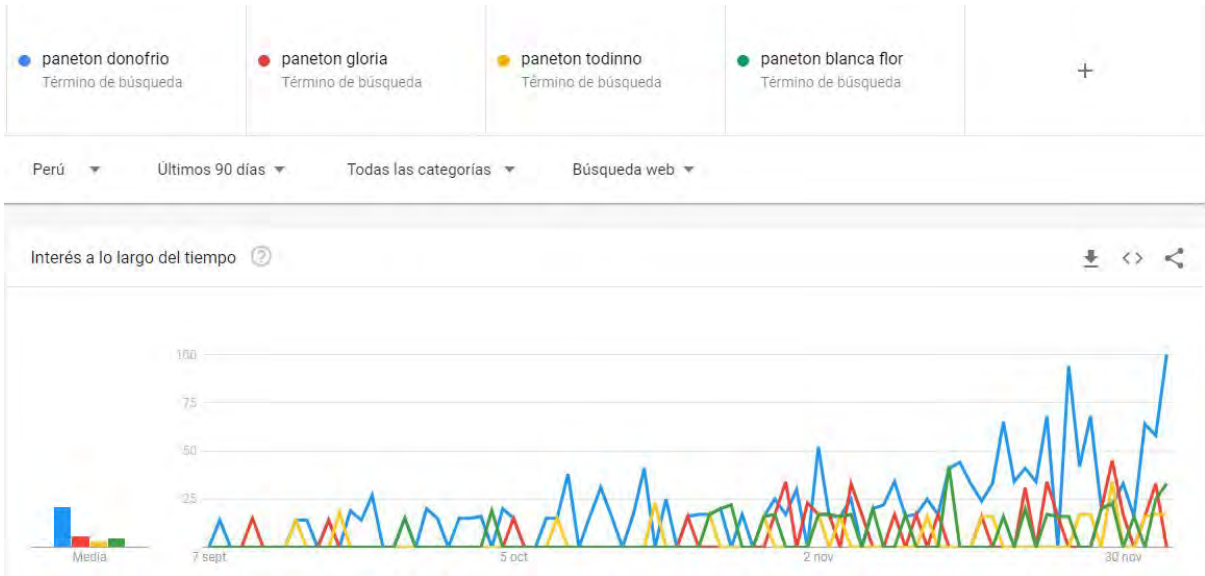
paneton donofrio
Término de búsqueda

paneton gloria
Término de búsqueda

paneton todinno
Término de búsqueda

paneton blanca flor
Término de búsqueda

+

Perú
Últimos 90 días
Todas las categorías
Búsqueda web

Interés a lo largo del tiempo

100
75
50
25
Media
7 sept
5 oct
2 nov
30 nov